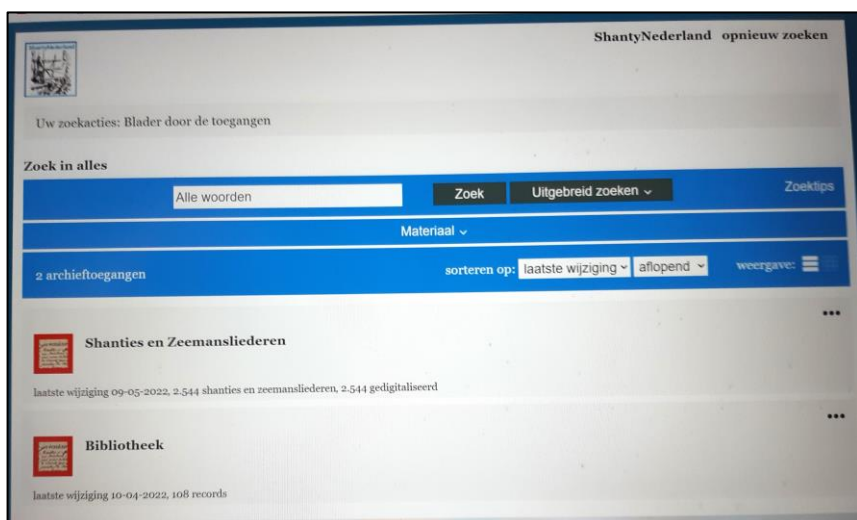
ShantyNederland opnieuw zoeken

Uw zoekacties: Blader door de toegangen

Zoek in alles

Alle woorden

Zoek

Uitgebreid zoeken

Zoektips

Materiaal

2 archieftoegangen

sorteren op: laatste wijziging aflopend

weergave:

Shanties en Zeemansliederen

laatste wijziging 09-05-2022, 2.544 shanties en zeemansliederen, 2.544 gedigitaliseerd

Bibliotheek

laatste wijziging 10-04-2022, 108 records